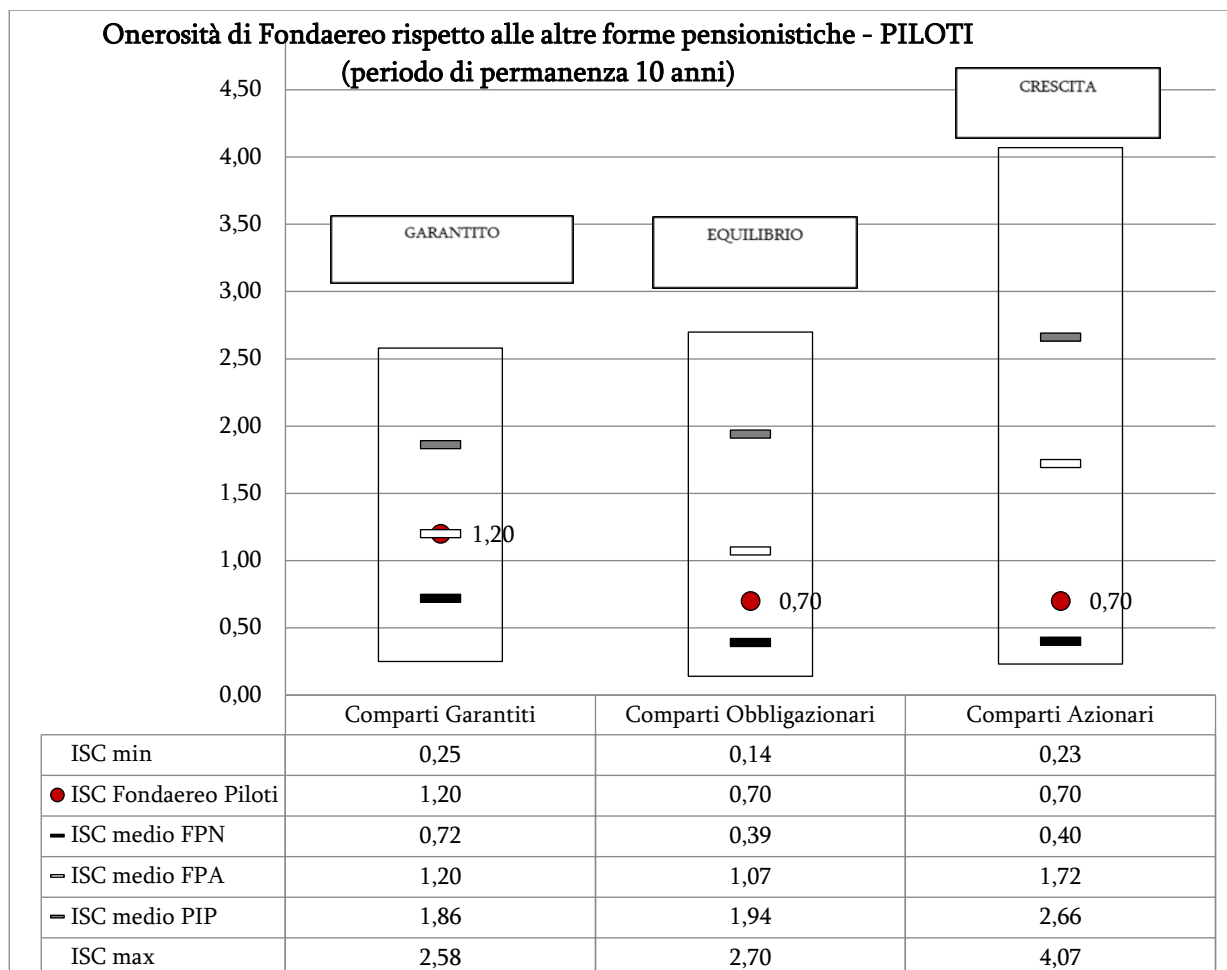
Onerosità di Fondaereo rispetto alle altre forme pensionistiche - PILOTI
(periodo di permanenza 10 anni)

4,50
4,00
3,50
3,00
2,50
2,00
1,50
1,00
0,50
0,00

GARANTITO
EQUILIBRIO
CRESCITA

1,20
0,70
0,70

| | Comparti Garantiti | Comparti Obbligazionari | Comparti Azionari |
|---|---|---|---|
| ISC min | 0,25 | 0,14 | 0,23 |
| ISC Fondaereo Piloti | 1,20 | 0,70 | 0,70 |
| ISC medio FPN | 0,72 | 0,39 | 0,40 |
| ISC medio FPA | 1,20 | 1,07 | 1,72 |
| ISC medio PIP | 1,86 | 1,94 | 2,66 |
| ISC max | 2,58 | 2,70 | 4,07 |